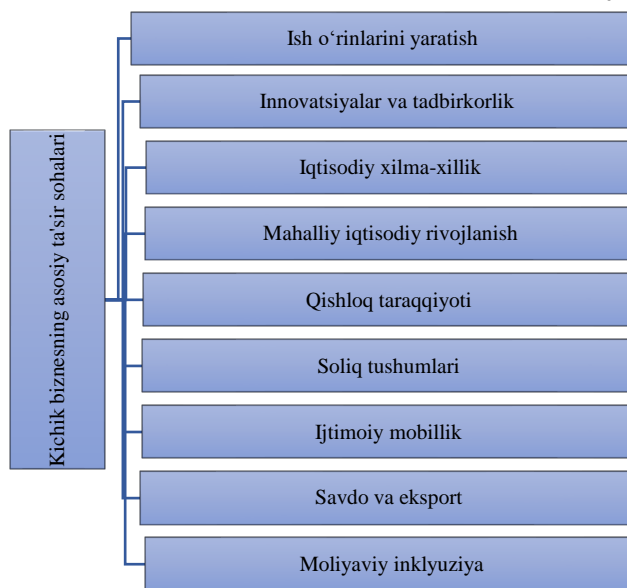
Kichik biznesning asosiy ta'sir sohalari

Ish o‘rinlarini yaratish

Innovatsiyalar va tadbirkorlik

Iqtisodiy xilma-xillik

Mahalliy iqtisodiy rivojlanish

Qishloq taraqqiyoti

Soliq tushumlari

Ijtimoiy mobillik

Savdo va eksport

Moliyaviy inklyuziya